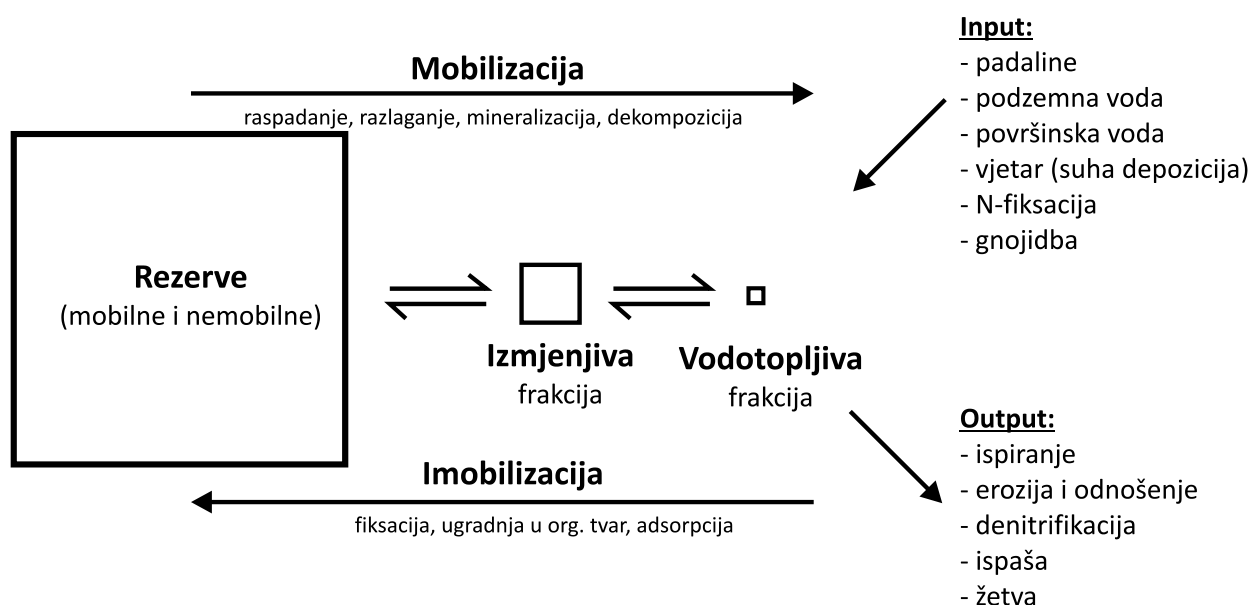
Input:
- padaline
- podzemna voda
- površinska voda
- vjetar (suha depozicija)
- N-fiksacija
- gnojidba

Mobilizacija
raspadanje, razlaganje, mineralizacija, dekompozicija

Rezerve
(mobilne i nemobilne)

Izmjenjiva
frakcija

Vodotopljiva
frakcija

Output:
- ispiranje
- erozija i odnošenje
- denitrifikacija
- ispaša
- žetva

Imobilizacija
fiksacija, ugradnja u org. tvar, adsorpcija